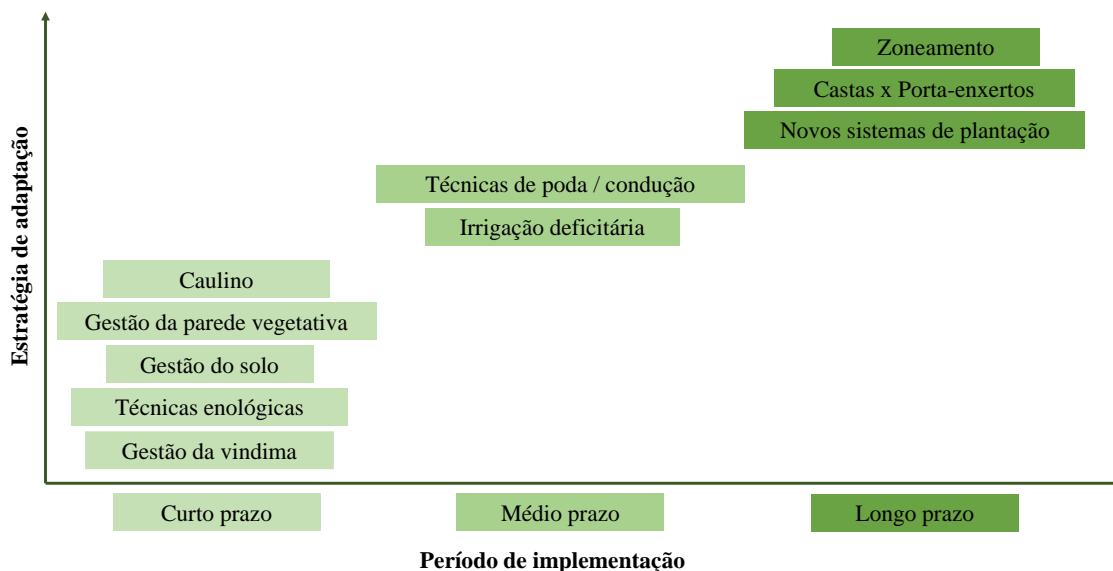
Estratégia de adaptação

Zoneamento
Castas x Porta-enxertos
Novos sistemas de plantação

Técnicas de poda / condução
Irrigação deficitária

Caulino
Gestão da parede vegetativa
Gestão do solo
Técnicas enológicas
Gestão da vindima

Curto prazo
Médio prazo
Longo prazo

Período de implementação